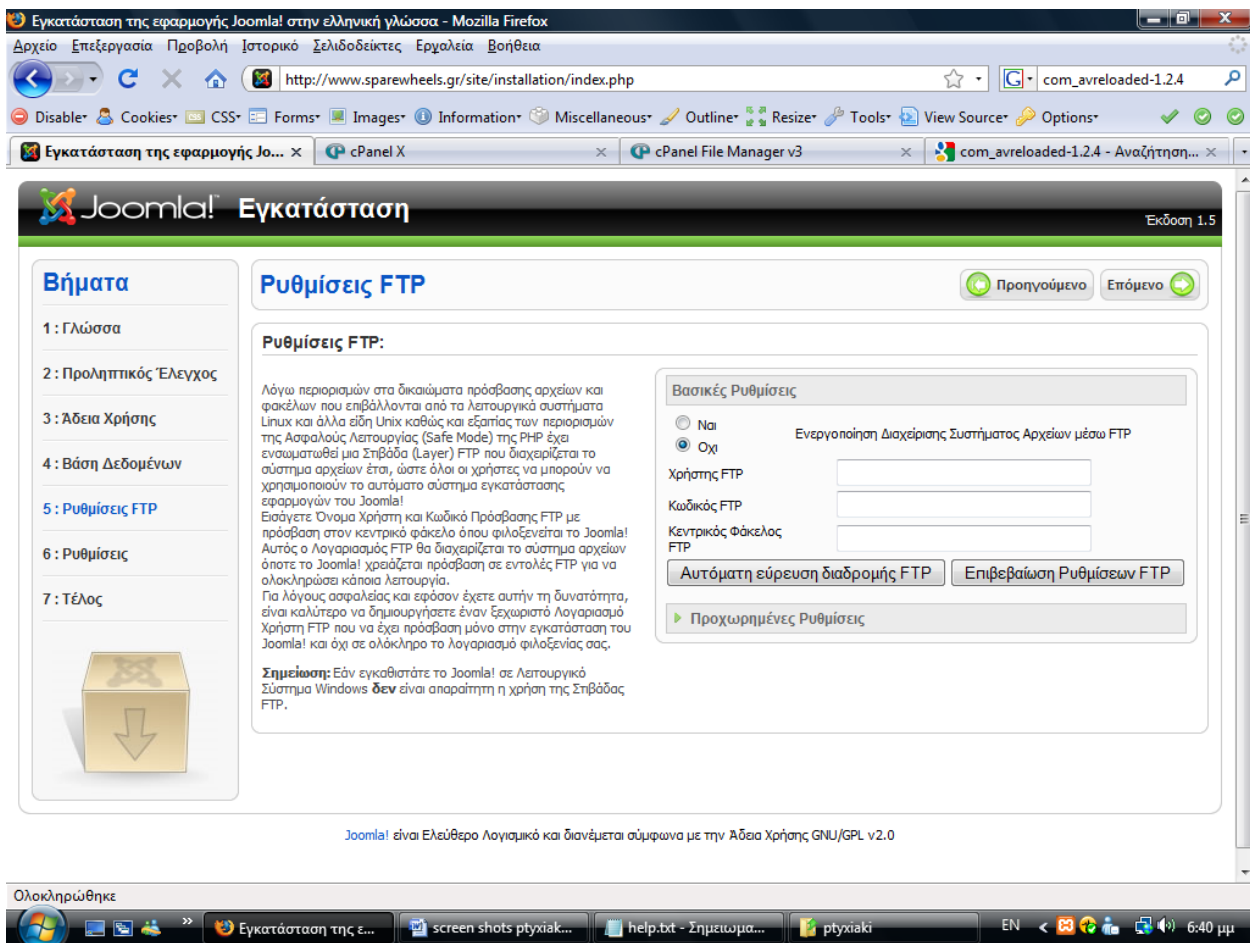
Εγκατάσταση της εφαρμογής Joomla! στην ελληνική γλώσσα - Mozilla Firefox

Αρχείο Επεξεργασία Προβολή Ιστορικό Σελιδοδείκτες Εργαλεία Βοήθεια

http://www.sparewheels.gr/site/installation/index.php

com_avreloaded-1.2.4

Disable Cookies CSS Forms Images Information Miscellaneous Outline Resize Tools View Source Options

Εγκατάσταση της εφαρμογής Jo... | cPanel X | cPanel File Manager v3 | com_avreloaded-1.2.4 - Αναζήτηση...

Joomla! Εγκατάσταση

Έκδοση 1.5

Βήματα

1 : Γλώσσα

2 : Προληπτικός Έλεγχος

3 : Άδεια Χρήσης

4 : Βάση Δεδομένων

5 : Ρυθμίσεις FTP

6 : Ρυθμίσεις

7 : Τέλος

Ρυθμίσεις FTP

Προηγούμενο Επόμενο

Ρυθμίσεις FTP:

Λόγω περιορισμών στα δικαιώματα πρόσβασης αρχείων και φακέλων που επιβάλλονται από τα λειτουργικά συστήματα Linux και άλλα είδη Unix καθώς και εξαιτίας των περιορισμών της Ασφαλούς Λειτουργίας (Safe Mode) της PHP έχει ενσωματωθεί μια Σπιβάδα (Layer) FTP που διαχειρίζεται το σύστημα αρχείων έτσι, ώστε όλοι οι χρήστες να μπορούν να χρησιμοποιούν το αυτόματο σύστημα εγκατάστασης εφαρμογών του Joomla!
Εισάγετε Όνομα Χρήστη και Κωδικό Πρόσβασης FTP με πρόσβαση στον κεντρικό φάκελο όπου φιλοξενείται το Joomla! Αυτός ο Λογαριασμός FTP θα διαχειρίζεται το σύστημα αρχείων όποτε το Joomla! χρειάζεται πρόσβαση σε εντολές FTP για να ολοκληρώσει κάποια λειτουργία.
Για λόγους ασφαλείας και εφόσον έχετε αυτήν τη δυνατότητα, είναι καλύτερο να δημιουργήσετε έναν ξεχωριστό Λογαριασμό Χρήστη FTP που να έχει πρόσβαση μόνο στην εγκατάσταση του Joomla! και όχι σε ολόκληρο το λογαριασμό φιλοξενίας σας.

Σημείωση: Εάν εγκαθιστάτε το Joomla! σε Λειτουργικό Σύστημα Windows δεν είναι απαραίτητη η χρήση της Σπιβάδας FTP.

Βασικές Ρυθμίσεις

Ναι
Όχι

Ενεργοποίηση Διαχείρισης Συστήματος Αρχείων μέσω FTP

Χρήστης FTP

Κωδικός FTP

Κεντρικός Φάκελος FTP

Αυτόματη εύρεση διαδρομής FTP

Επιβεβαίωση Ρυθμίσεων FTP

Προχωρημένες Ρυθμίσεις

Joomla! είναι Ελεύθερο Λογισμικό και διανέμεται σύμφωνα με την Άδεια Χρήσης GNU/GPL v2.0

Ολοκληρώθηκε

Εγκατάσταση της ε... | screen shots ptyxiak... | help.txt - Σημειωμα... | ptyxiaki

EN 6:40 μμ